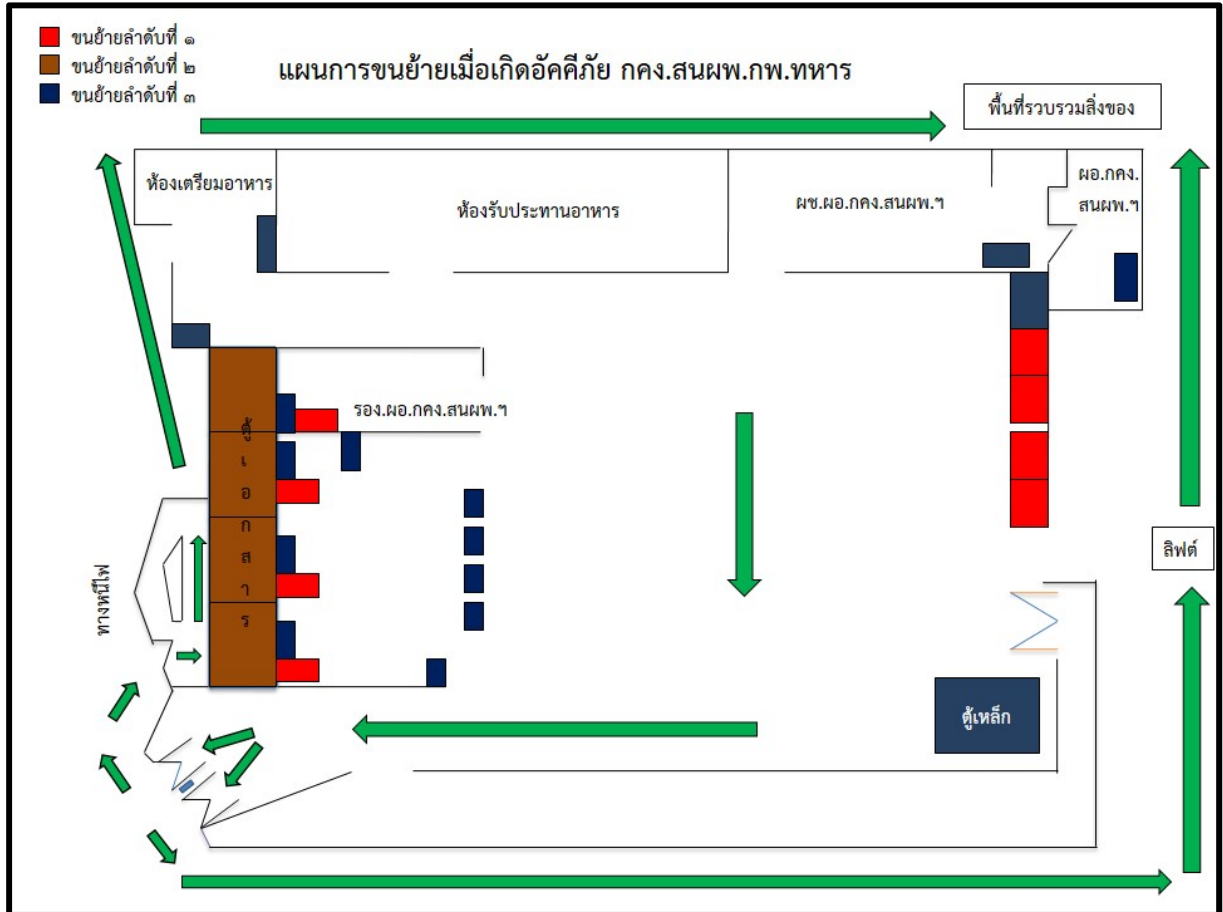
ขนย้ายลำดับที่ ๑
ขนย้ายลำดับที่ ๒
ขนย้ายลำดับที่ ๓

แผนการขนย้ายเมื่อเกิดอัคคีภัย กคง.สนผพ.กพ.ทหาร

พื้นที่รวบรวมสิ่งของ

ห้องเตรียมอาหาร

ห้องรับประทานอาหาร

ผช.ผอ.กคง.สนผพ.ฯ

ผอ.กคง.
สนผพ.ฯ

รอง.ผอ.กคง.สนผพ.ฯ

ตู้เอกสาร

ทางหนีไฟ

ลิฟต์

ตู้เหล็ก